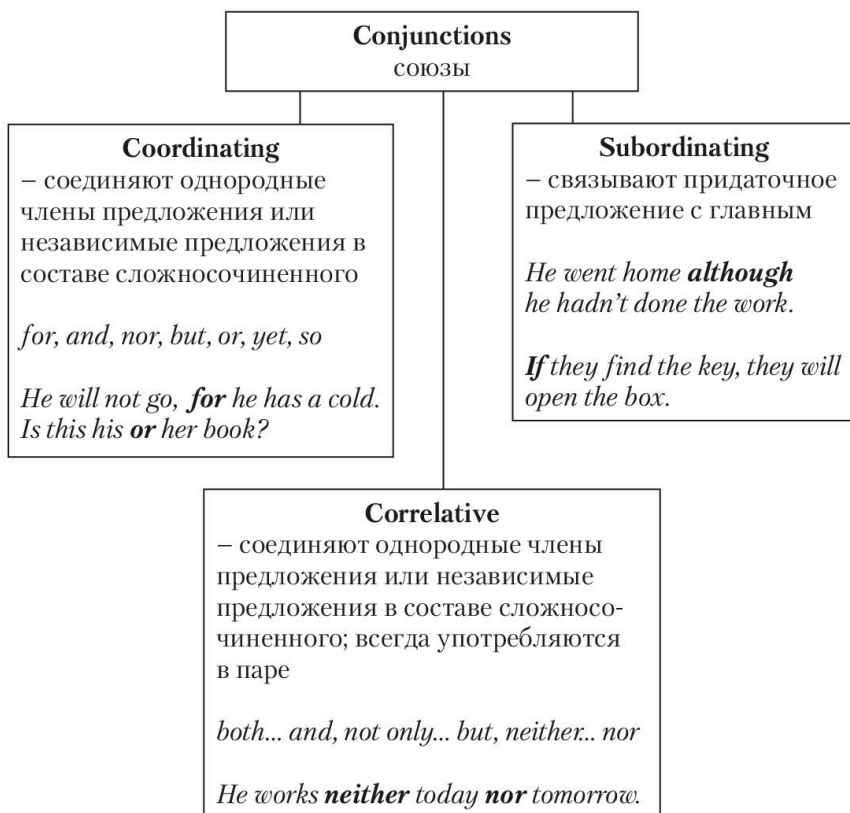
Conjunctions
союзы

Coordinating
– соединяют однородные члены предложения или независимые предложения в составе сложносочиненного

for, and, nor, but, or, yet, so

He will not go, **for** he has a cold.
Is this his **or** her book?

Subordinating
– связывают придаточное предложение с главным

He went home **although** he hadn't done the work.

**If** they find the key, they will open the box.

Correlative
– соединяют однородные члены предложения или независимые предложения в составе сложносочиненного; всегда употребляются в паре

both... and, not only... but, neither... nor

He works **neither** today **nor** tomorrow.